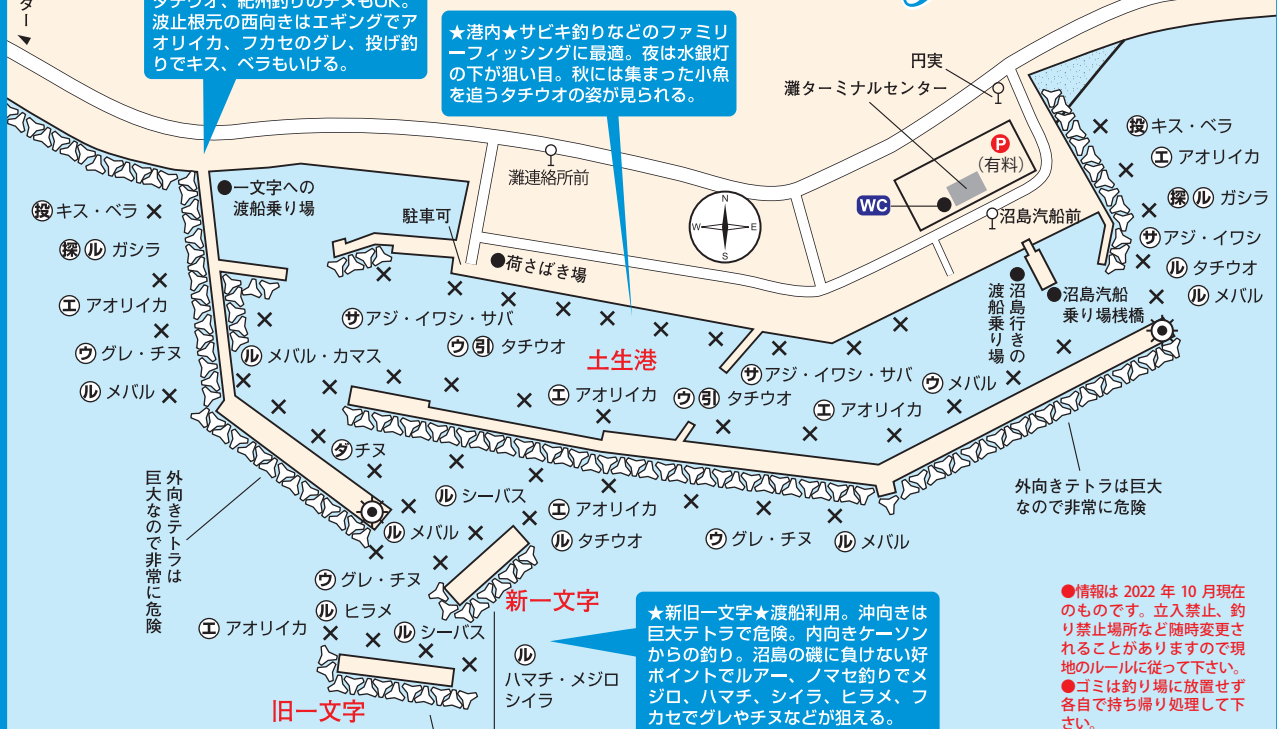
ター

タチウオ、紀州釣りのチヌもOK。波止根元の西向きはエギングでアオリイカ、フカセのグレ、投げ釣りでキス、ベラもいける。

★港内★サビキ釣りなどのファミリーフィッシングに最適。夜は水銀灯の下が狙い目。秋には集まった小魚を追うタチウオの姿が見られる。

円実
灘ターミナルセンター
P
(有料)
WC
沼島汽船前
灘連絡所前
一文字への渡船乗り場
駐車可
荷さばき場
N
W
E
S

投 キス・ベラ
探 ル ガシラ
エ アオリイカ
ウ グレ・チヌ
ル メバル

投 キス・ベラ
エ アオリイカ
探 ル ガシラ
サ アジ・イワシ
ル タチウオ
ル メバル

沼島行きの渡船乗り場
沼島汽船乗り場桟橋

サ アジ・イワシ・サバ
ル メバル・カマス
ウ 引 タチウオ
土生港
サ アジ・イワシ・サバ
ウ メバル
エ アオリイカ
ウ 引 タチウオ
エ アオリイカ
ダ チヌ
ル シーバス
エ アオリイカ
ル メバル
ル タチウオ
ウ グレ・チヌ
ル メバル

外向きテトラは巨大なので非常に危険

外向きテトラは巨大なので非常に危険

ウ グレ・チヌ
ル ヒラメ
エ アオリイカ
ル シーバス
新一文字
旧一文字
ル
ハマチ・メジロ
シイラ

★新旧一文字★渡船利用。沖向きは巨大テトラで危険。内向きケーソンからの釣り。沼島の磯に負けない好ポイントでルアー、ノマセ釣りでメジロ、ハマチ、シイラ、ヒラメ、フカセでグレやチヌなどが狙える。

●情報は 2022 年 10 月現在のものです。立入禁止、釣り禁止場所など随時変更されることがありますので現地のルールに従って下さい。
●ゴミは釣り場に放置せず各自で持ち帰り処理して下さい。